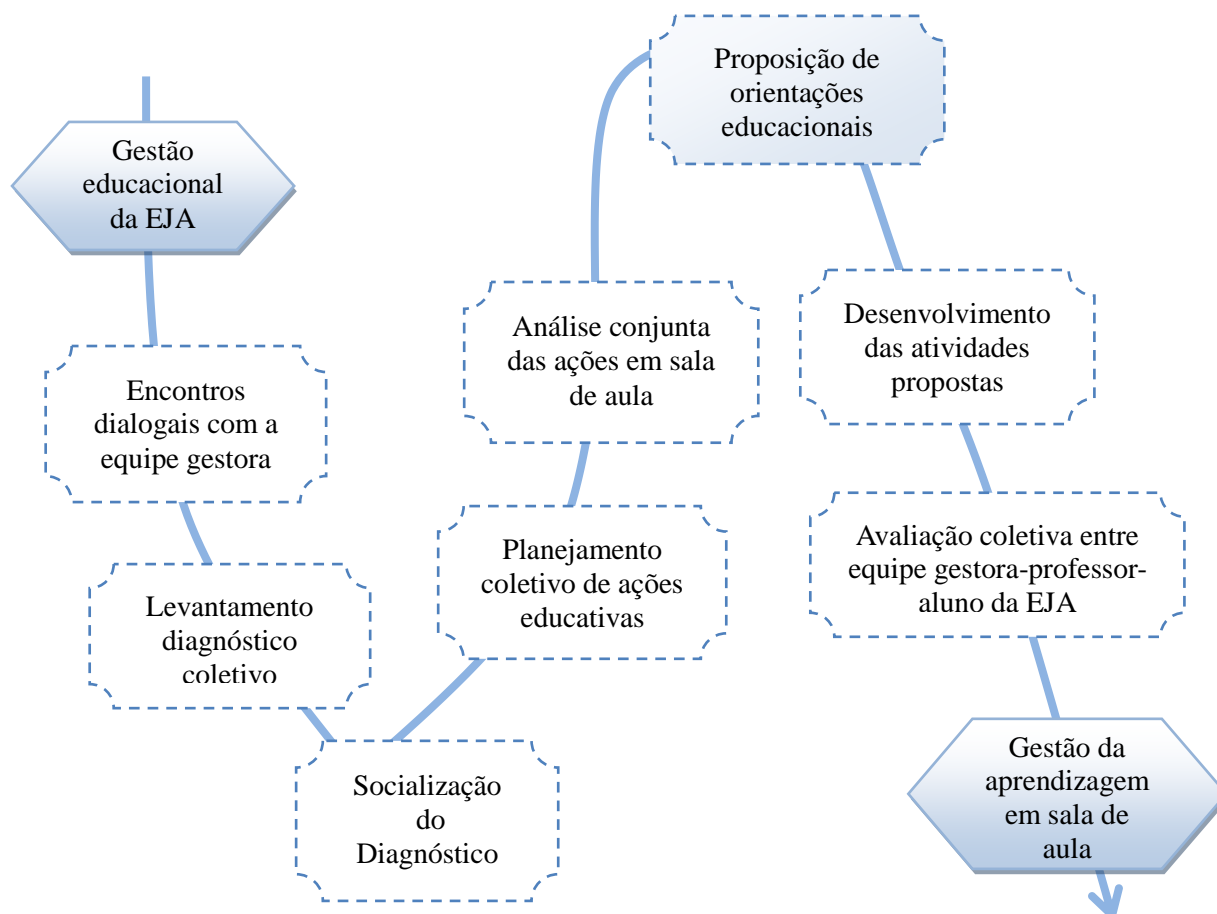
Gestão educacional da EJA

Encontros dialogais com a equipe gestora

Levantamento diagnóstico coletivo

Socialização do Diagnóstico

Planejamento coletivo de ações educativas

Análise conjunta das ações em sala de aula

Proposição de orientações educacionais

Desenvolvimento das atividades propostas

Avaliação coletiva entre equipe gestora-professor-aluno da EJA

Gestão da aprendizagem em sala de aula